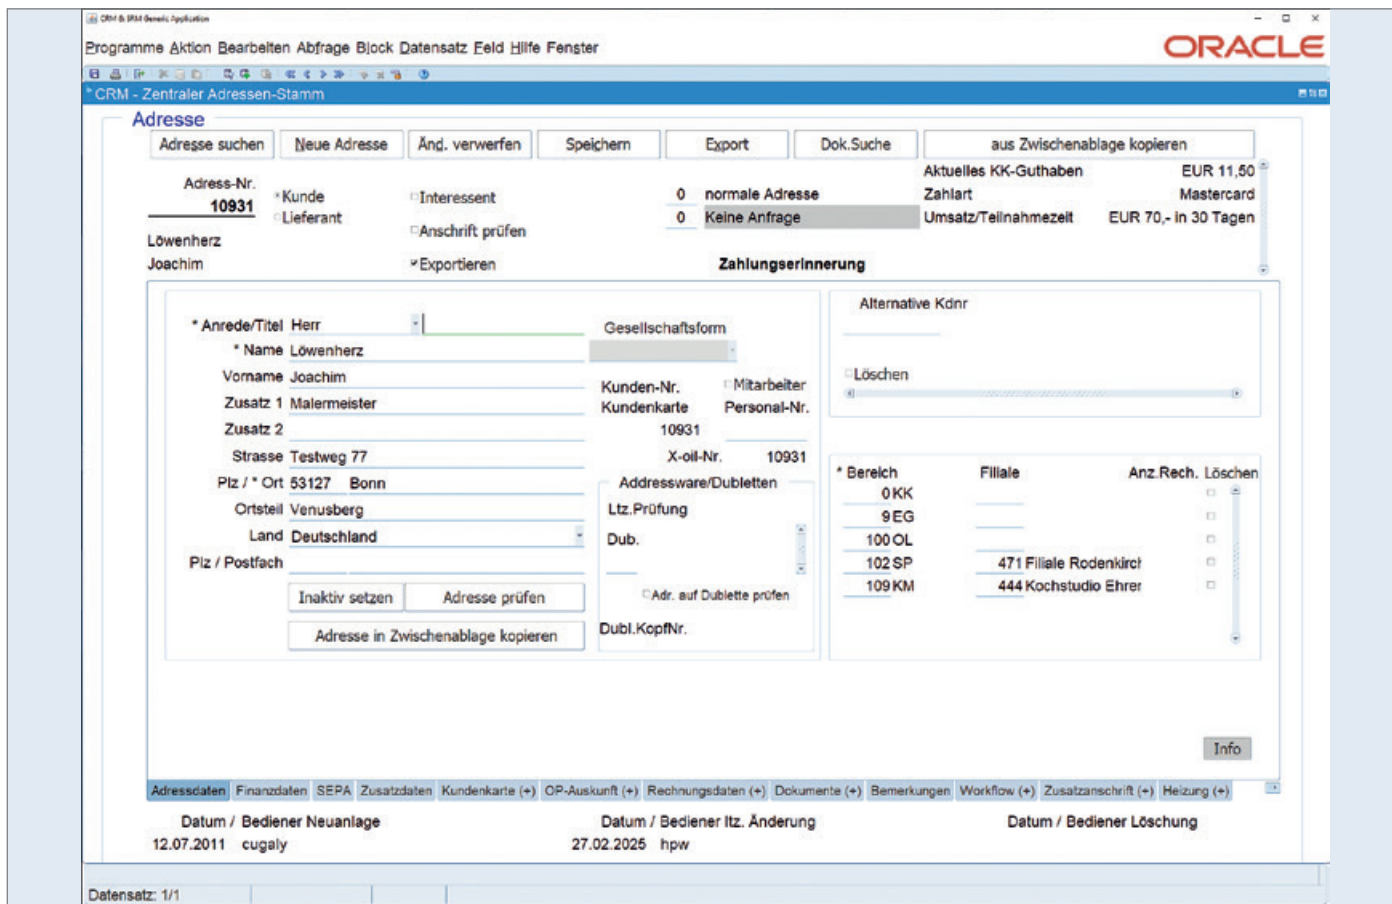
CRM & IRM Generic Application

Programme Aktion Bearbeiten Abfrage Block Datensatz Feld Hilfe Fenster

ORACLE

CRM - Zentraler Adressen-Stamm

Adresse

Adresse suchen | Neue Adresse | Änd. verwerfen | Speichern | Export | Dok.Suche | aus Zwischenablage kopieren

Adress-Nr.
10931
Kunde
Lieferant
Interessent
Anschrift prüfen
Exportieren
0 normale Adresse
0 Keine Anfrage
Aktuelles KK-Guthaben EUR 11,50
Zahlart Mastercard
Umsatz/Teilnahmezeit EUR 70,- in 30 Tagen

Löwenherz
Joachim

Zahlungserinnerung

* Anrede/Titel Herr
* Name Löwenherz
Vorname Joachim
Zusatz 1 Malermeister
Zusatz 2
Strasse Testweg 77
Plz / * Ort 53127 Bonn
Ortsteil Venusberg
Land Deutschland
Plz / Postfach

Gesellschaftsform
Kunden-Nr.
Mitarbeiter
Kundenkarte
Personal-Nr.
10931
X-oil-Nr. 10931
Addressware/Dubletten
Ltz.Prüfung
Dub.
Adr. auf Dublette prüfen
Dubl.KopfNr.

Inaktiv setzen | Adresse prüfen
Adresse in Zwischenablage kopieren

Alternative Kdnr
Löschen

| * Bereich | Filiale | Anz.Rech. | Löschen |
|---|---|---|---|
| 0 KK | | | |
| 9 EG | | | |
| 100 OL | | | |
| 102 SP | 471 Filiale Rodenkirct | | |
| 109 KM | 444 Kochstudio Ehrer | | |

Info

Adressdaten | Finanzdaten | SEPA | Zusatzdaten | Kundenkarte (+) | OP-Auskunft (+) | Rechnungsdaten (+) | Dokumente (+) | Bemerkungen | Workflow (+) | Zusatzanschrift (+) | Heizung (+)

Datum / Bediener Neuanlage
12.07.2011 cugaly
Datum / Bediener ltz. Änderung
27.02.2025 hpw
Datum / Bediener Löschung

Datensatz: 1/1